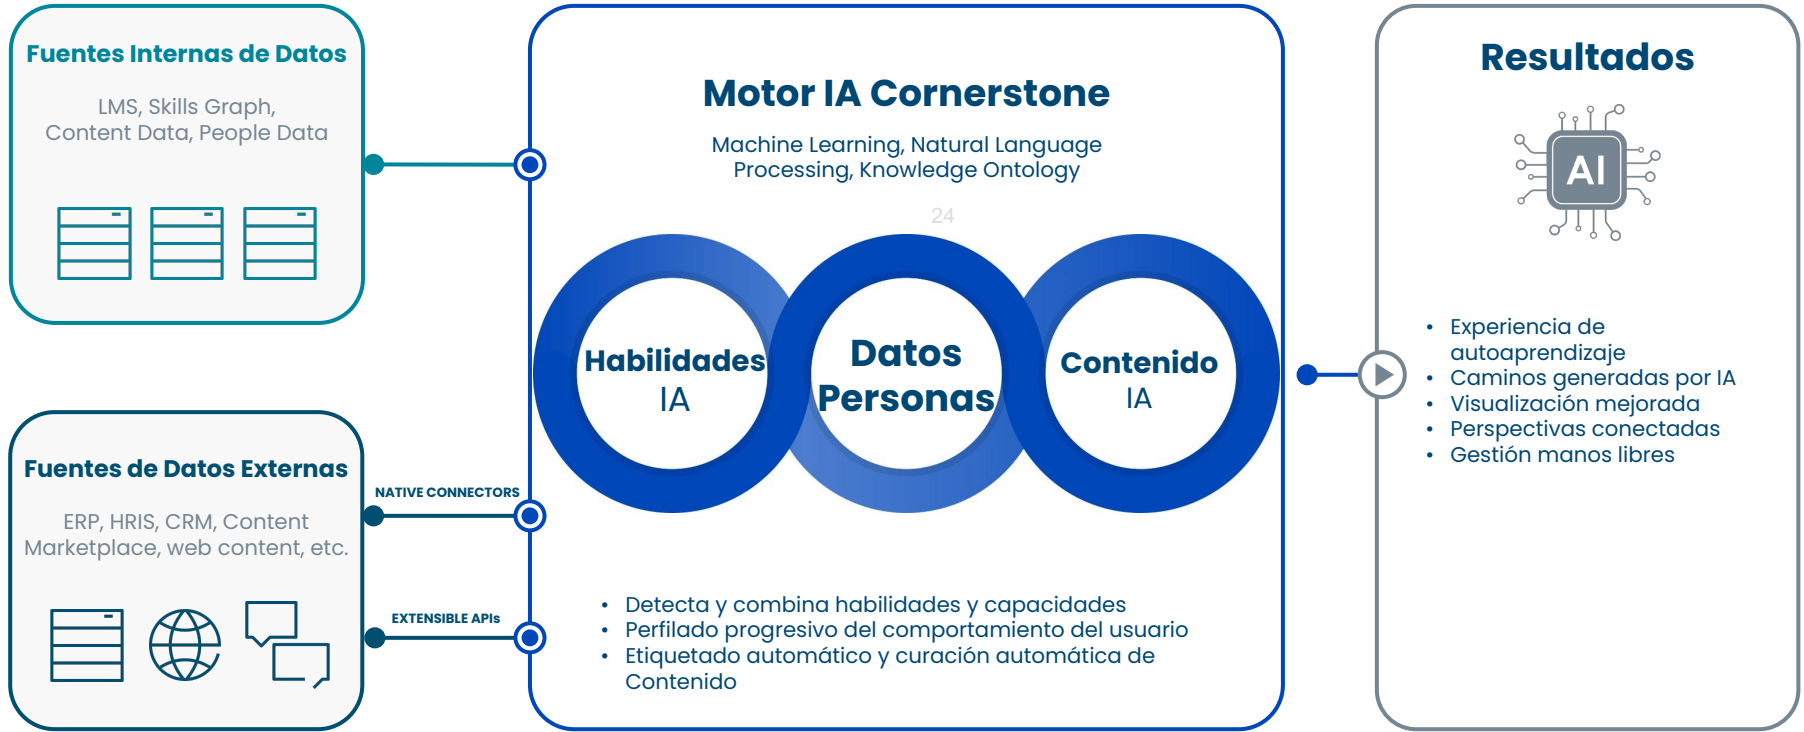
Fuentes Internas de Datos

LMS, Skills Graph, Content Data, People Data

Fuentes de Datos Externas

ERP, HRIS, CRM, Content Marketplace, web content, etc.

NATIVE CONNECTORS

EXTENSIBLE APIs

Motor IA Cornerstone

Machine Learning, Natural Language Processing, Knowledge Ontology

24

Habilidades IA

Datos Personas

Contenido IA

• Detecta y combina habilidades y capacidades
• Perfilado progresivo del comportamiento del usuario
• Etiquetado automático y curación automática de Contenido

Resultados

AI

• Experiencia de autoaprendizaje
• Caminos generadas por IA
• Visualización mejorada
• Perspectivas conectadas
• Gestión manos libres